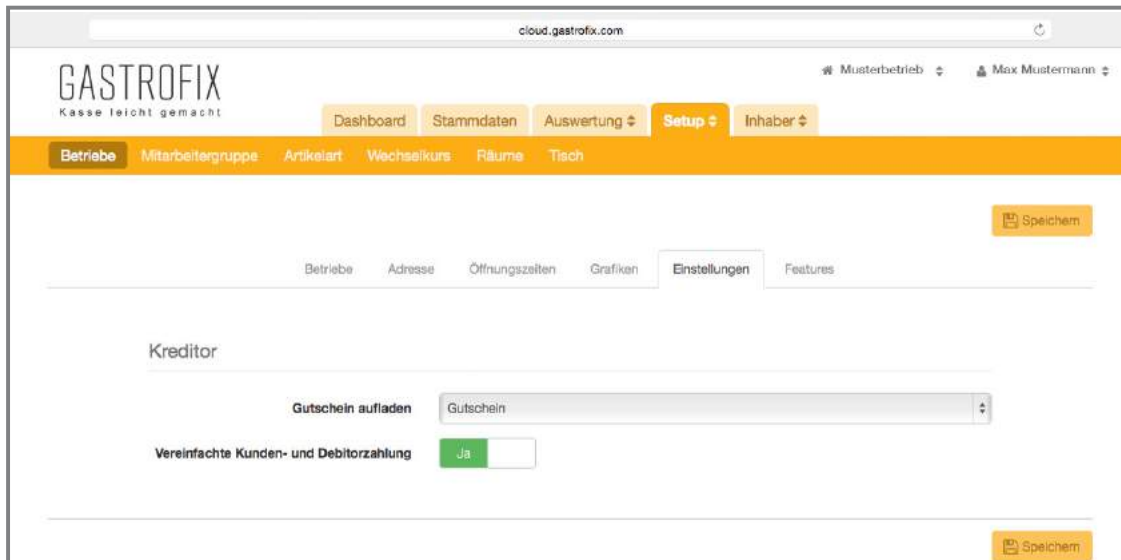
cloud.gastrofix.com

GASTROFIX
Kasse leicht gemacht

Musterbetrieb ⇕ Max Mustermann ⇕

Dashboard Stammdaten Auswertung ⇕ Setup ⇕ Inhaber ⇕

Betriebe Mitarbeitergruppe Artikelart Wechselkurs Räume Tisch

Speichern

Betriebe Adresse Öffnungszeiten Grafiken Einstellungen Features

Kreditor

Gutschein aufladen Gutschein

Vereinfachte Kunden- und Debitorzahlung Ja

Speichern